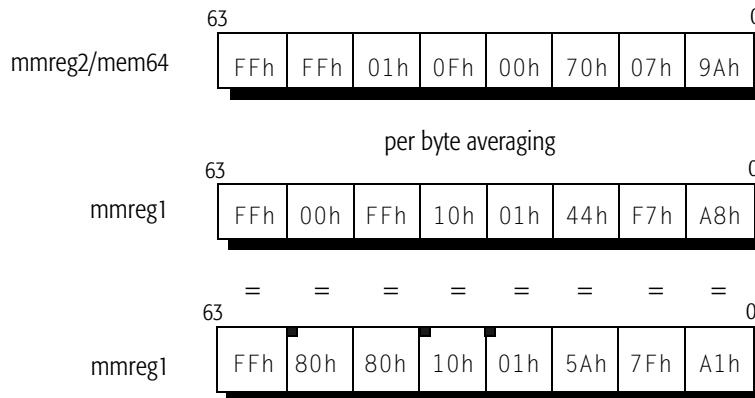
mmreg2/mem64

| 63 |  |  |  |  |  |  | 0 |
|---|---|---|---|---|---|---|---|
| FFh | FFh | 01h | 0Fh | 00h | 70h | 07h | 9Ah |

per byte averaging

mmreg1

| 63 |  |  |  |  |  |  | 0 |
|---|---|---|---|---|---|---|---|
| FFh | 00h | FFh | 10h | 01h | 44h | F7h | A8h |

= = = = = = = =

mmreg1

| 63 |  |  |  |  |  |  | 0 |
|---|---|---|---|---|---|---|---|
| FFh | 80h | 80h | 10h | 01h | 5Ah | 7Fh | A1h |